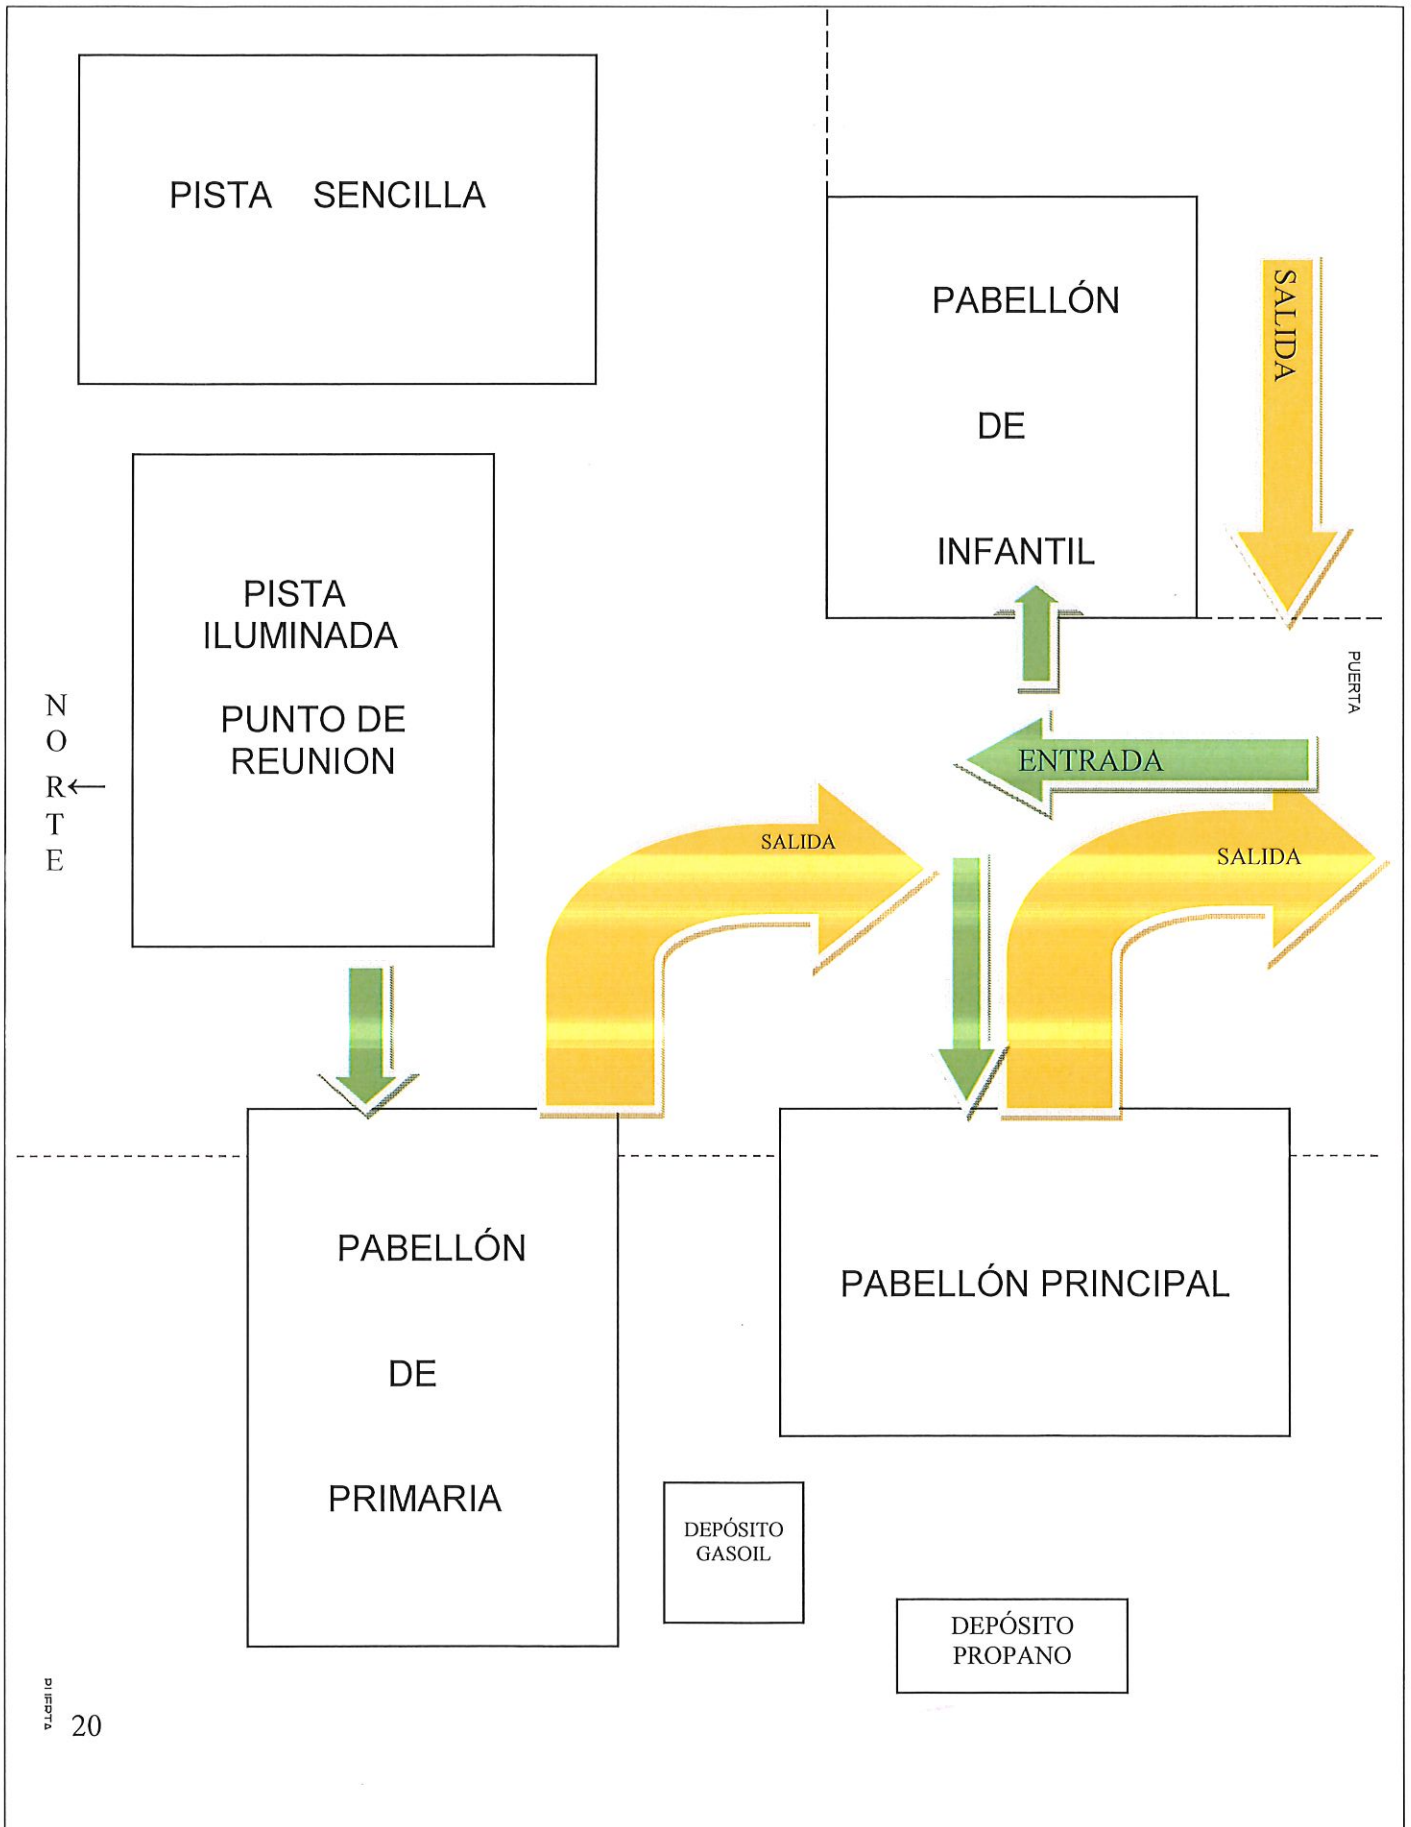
PISTA SENCILLA

PABELLÓN

DE

INFANTIL

SALIDA

PISTA ILUMINADA

PUNTO DE REUNION

N
O
R←
T
E

PUERTA

ENTRADA

SALIDA

SALIDA

PABELLÓN

DE

PRIMARIA

PABELLÓN PRINCIPAL

DEPÓSITO GASOIL

DEPÓSITO PROPANO

PUERTA

20